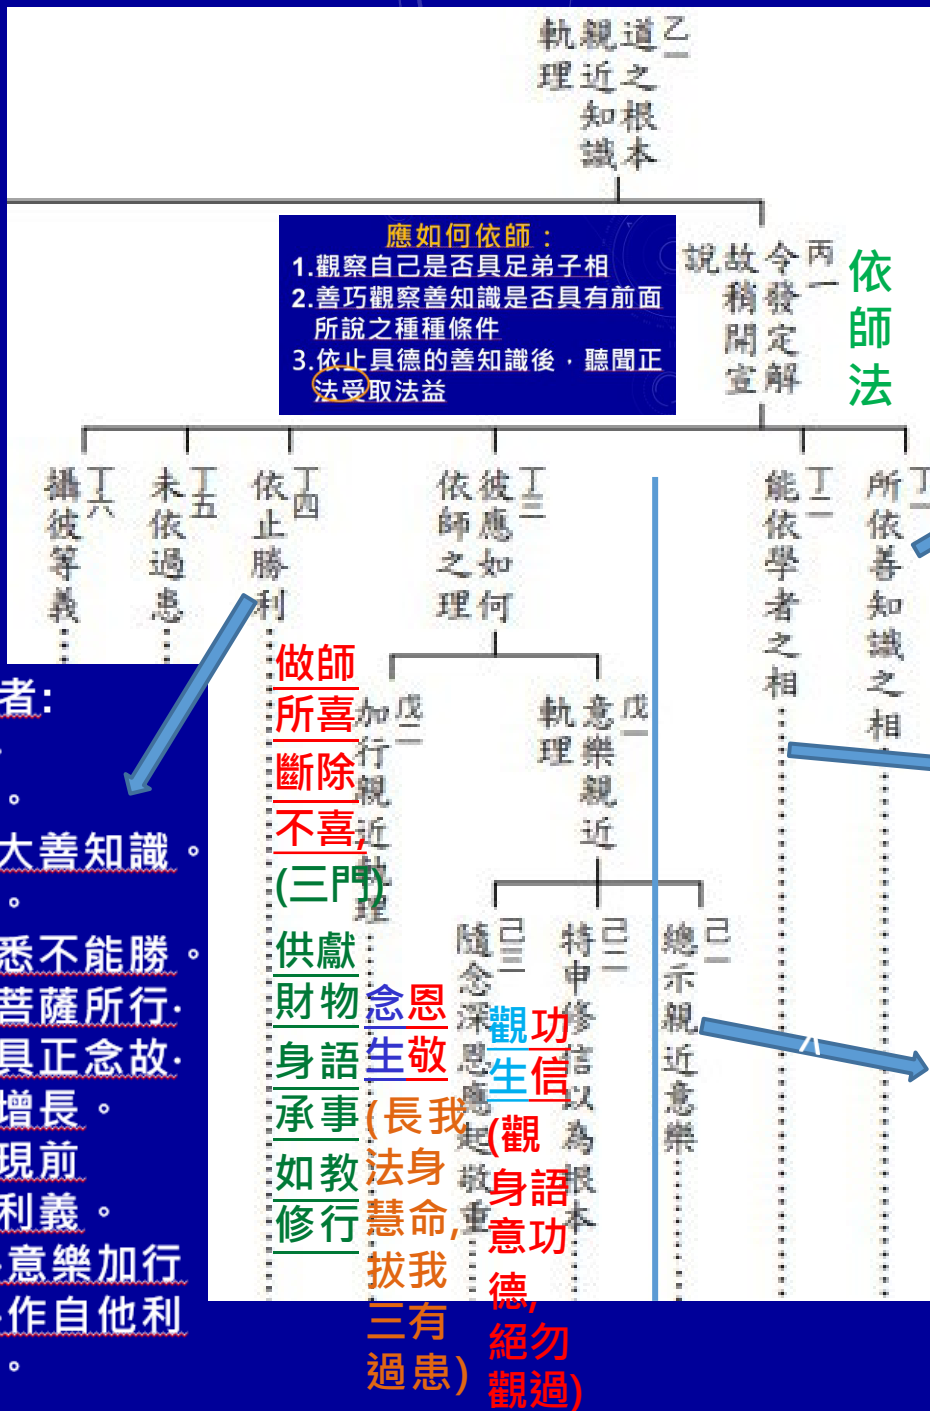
乙二 道之根本 親近知識軌理

應如何依師：
1.觀察自己是否具足弟子相
2.善巧觀察善知識是否具有前面所說之種種條件
3.依止具德的善知識後，聽聞正法受取法益

丙一 發定解令稍開宣說故

依師法

丁六 攝彼等義
丁五 未依過患
丁四 依止勝利
丁三 彼應如何依師之理
丁二 能依學者之相
丁一 所依善知識之相

者：
。
大善知識。
。
悉不能勝。
菩薩所行.
具正念故.
增長。
現前
利義。
意樂加行
作自他利
。

做師所喜斷除不喜,(三門)

戊二 加行親近軌理

戊一 意樂親近軌理

供獻財物
身語承事
如教修行

念恩生敬(長我法身慧命,拔我三有過患)

己三 隨念深恩應起敬重
己二 特申修信以為根本
己一 總示親近意樂

觀功生信(觀身語意功德,絕勿觀過)